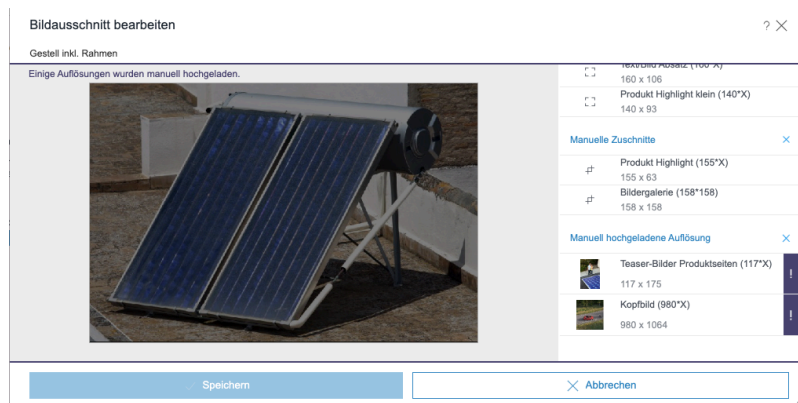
Bildausschnitt bearbeiten

? ×

Gestell inkl. Rahmen

Einige Auflösungen wurden manuell hochgeladen.

Text/Bild Absatz (160*X)
160 x 106

Produkt Highlight klein (140*X)
140 x 93

Manuelle Zuschnitte ×

Produkt Highlight (155*X)
155 x 63

Bildergalerie (158*158)
158 x 158

Manuell hochgeladene Auflösung ×

Teaser-Bilder Produktseiten (117*X)
117 x 175

!

Kopfbild (980*X)
980 x 1064

!

Speichern

Abbrechen